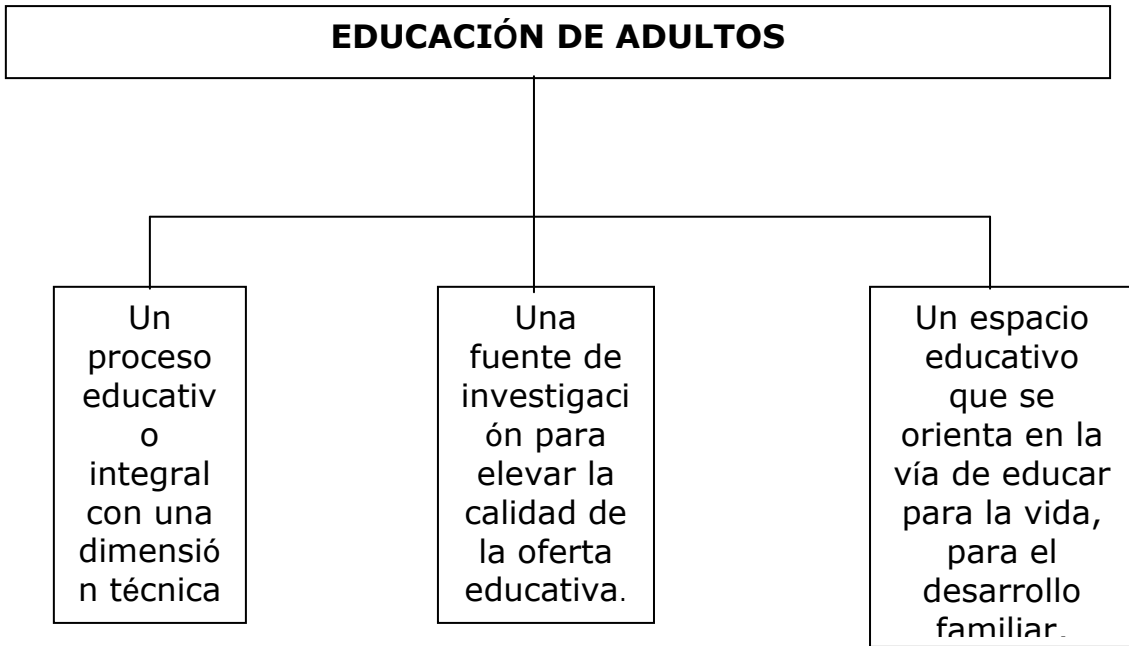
EDUCACIÓN DE ADULTOS

Un proceso educativo integral con una dimensión técnica

Una fuente de investigación para elevar la calidad de la oferta educativa.

Un espacio educativo que se orienta en la vía de educar para la vida, para el desarrollo familiar.